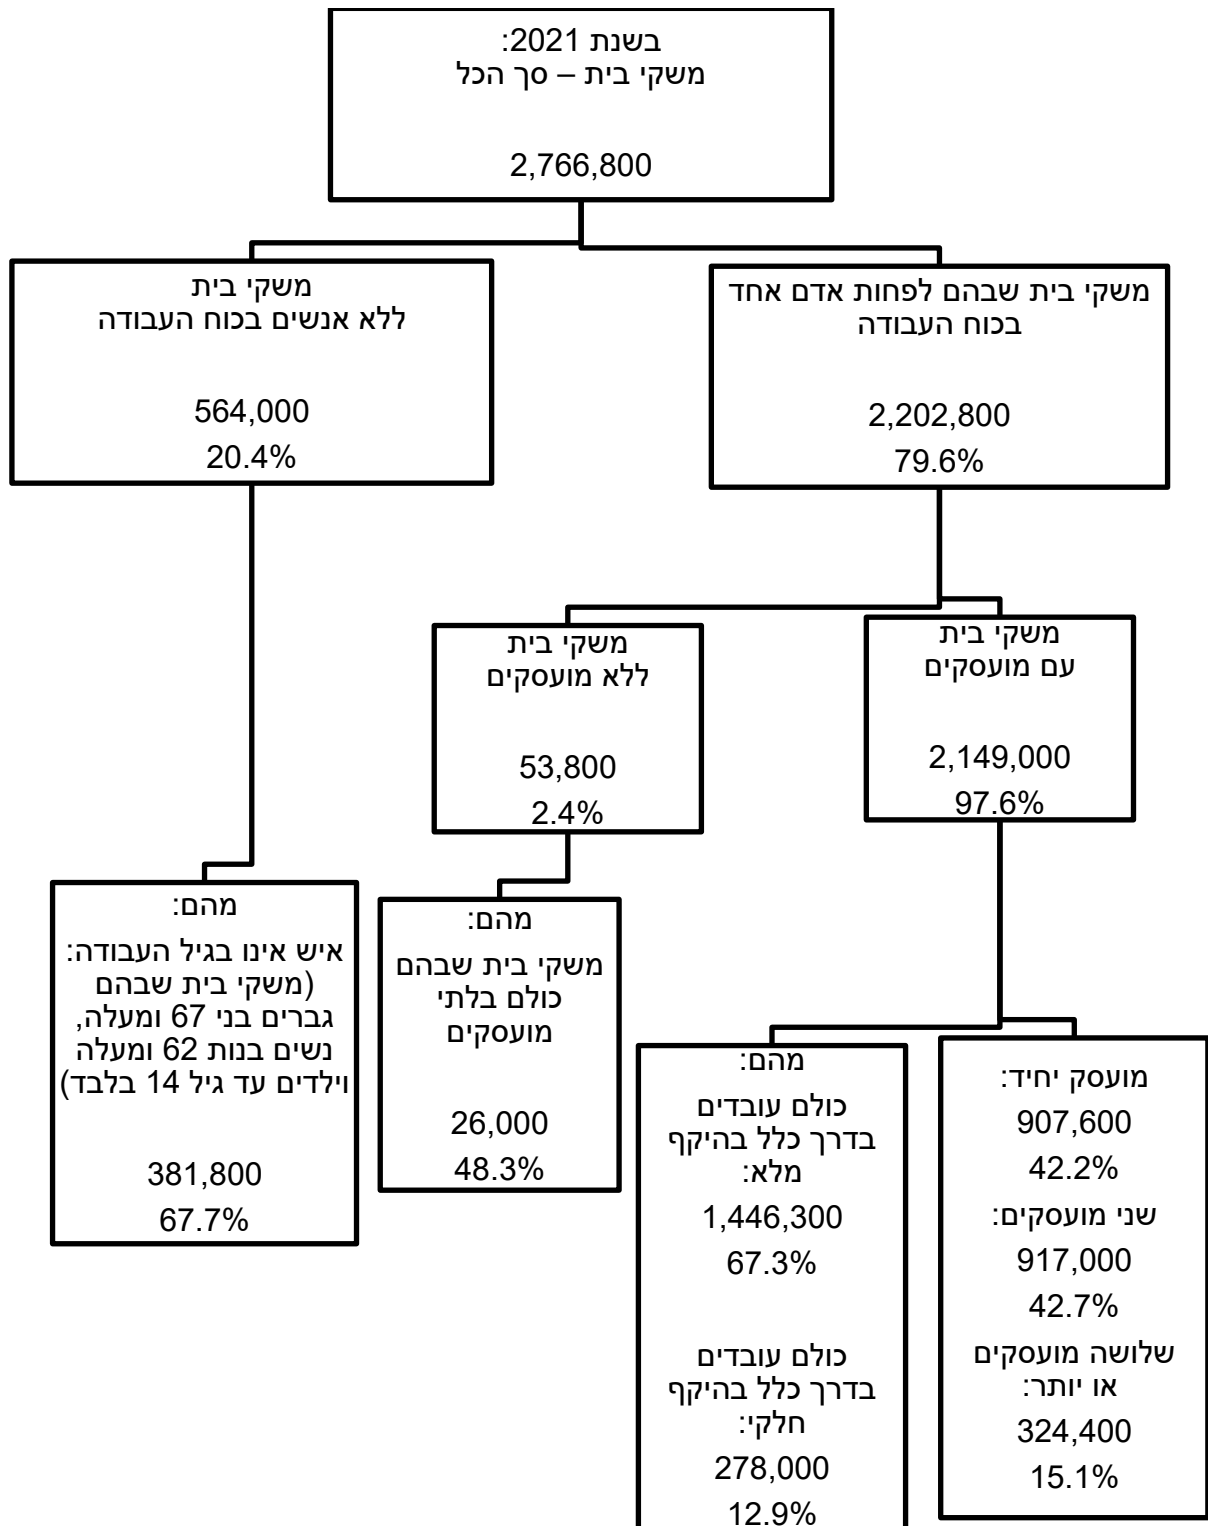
בשנת 2021:
משקי בית – סך הכל

2,766,800

משקי בית שבהם לפחות אדם אחד בכוח העבודה

2,202,800
79.6%

משקי בית
ללא אנשים בכוח העבודה

564,000
20.4%

משקי בית
עם מועסקים

2,149,000
97.6%

משקי בית
ללא מועסקים

53,800
2.4%

מהם:
איש אינו בגיל העבודה: (משקי בית שבהם גברים בני 67 ומעלה, נשים בנות 62 ומעלה וילדים עד גיל 14 בלבד)

381,800
67.7%

מהם:
משקי בית שבהם כולם בלתי מועסקים

26,000
48.3%

מועסק יחיד:
907,600
42.2%
שני מועסקים:
917,000
42.7%
שלושה מועסקים או יותר:
324,400
15.1%

מהם:
כולם עובדים בדרך כלל בהיקף מלא:
1,446,300
67.3%

כולם עובדים בדרך כלל בהיקף חלקי:
278,000
12.9%